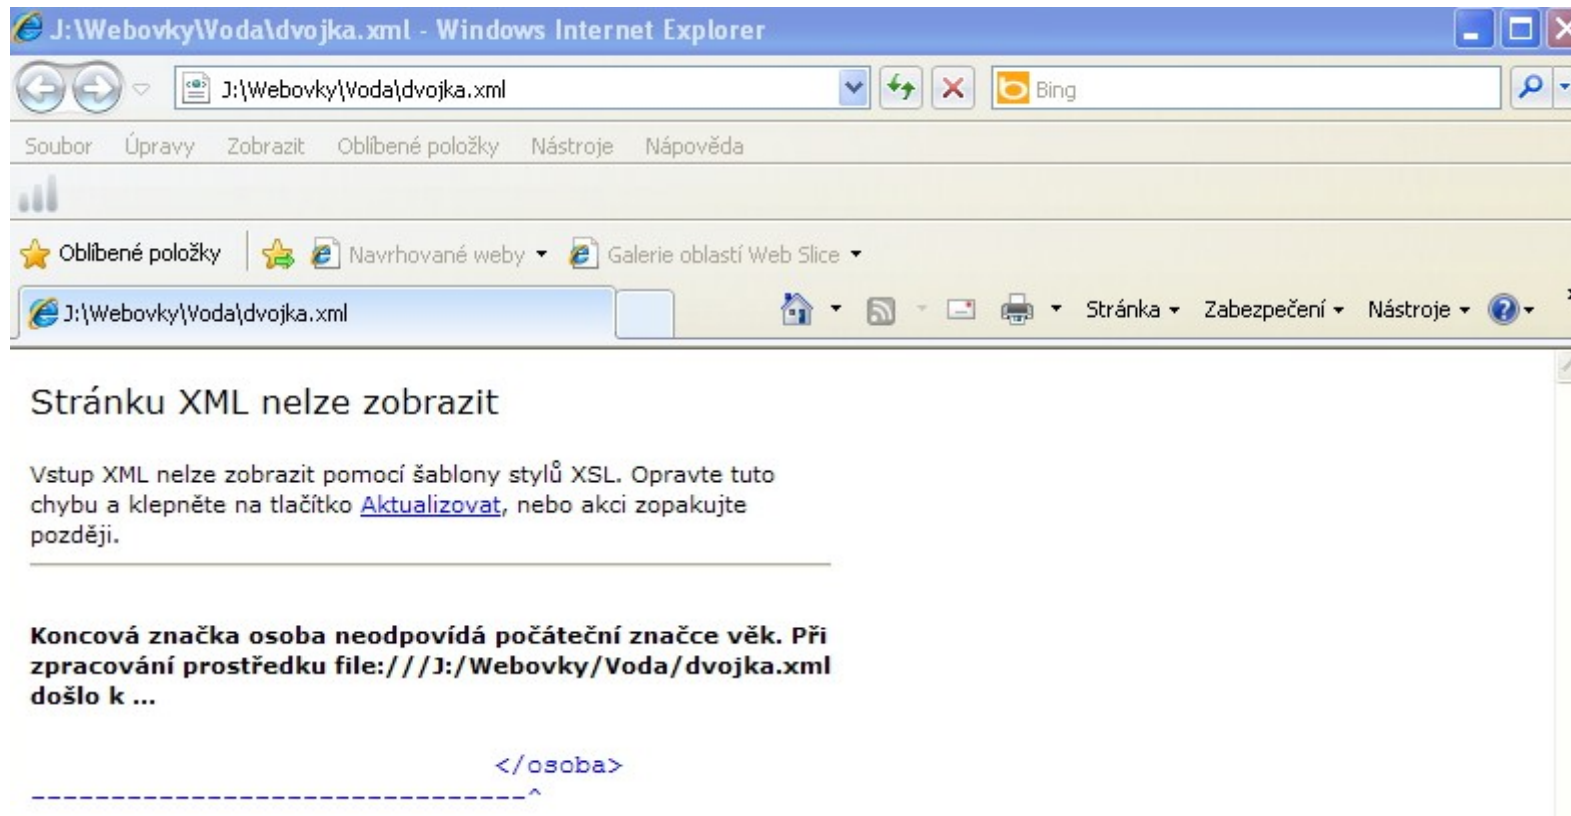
J:\Webovky\Voda\dvojka.xml - Windows Internet Explorer

J:\Webovky\Voda\dvojka.xml

Bing

Soubor Úpravy Zobrazit Oblíbené položky Nástroje Nápověda

Oblíbené položky Navrhované weby ▾ Galerie oblastí Web Slice ▾

J:\Webovky\Voda\dvojka.xml

Stránka ▾ Zabezpečení ▾ Nástroje ▾

Stránku XML nelze zobrazit

Vstup XML nelze zobrazit pomocí šablony stylů XSL. Opravte tuto chybu a klepněte na tlačítko Aktualizovat, nebo akci zopakujte později.

**Koncová značka osoba neodpovídá počáteční značce věk. Při zpracování prostředku file:///J:/Webovky/Voda/dvojka.xml došlo k ...**

</osoba>
-------------------------------^